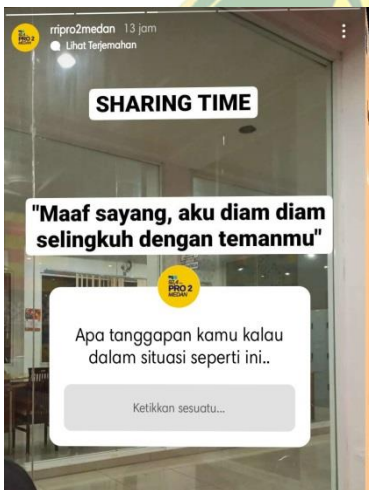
PRO 2 MEDAN
rripro2medan 13 jam
Lihat Terjemahan

SHARING TIME

"Maaf sayang, aku diam diam selingkuh dengan temanmu"

PRO 2 MEDAN

Apa tanggapan kamu kalau dalam situasi seperti ini..

Ketikkan sesuatu...